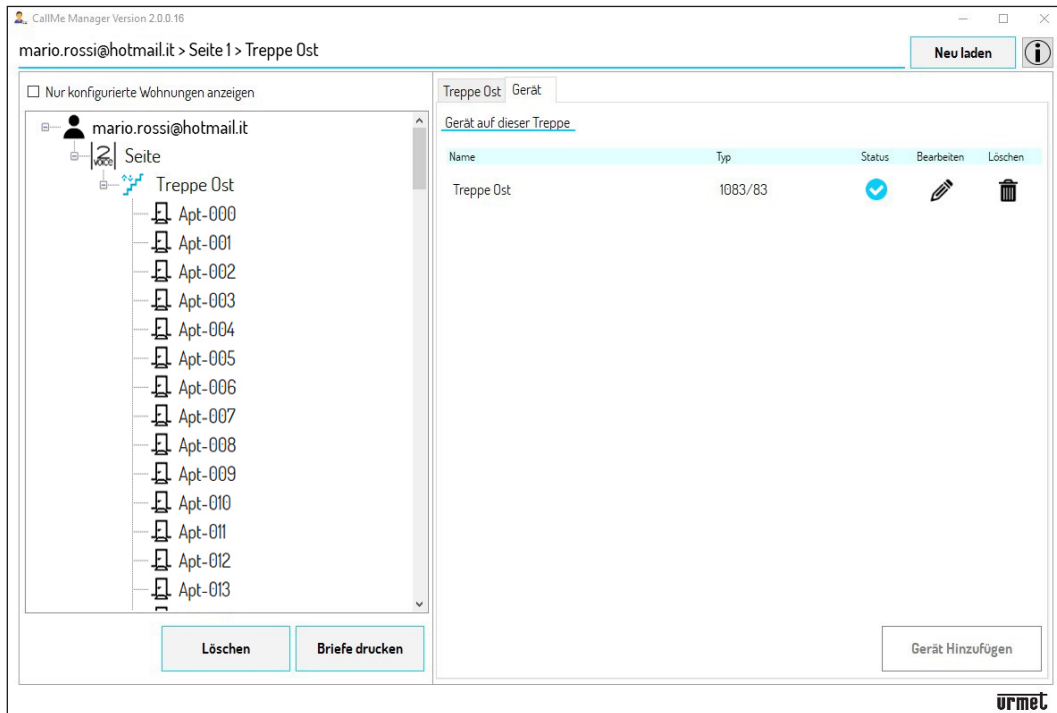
CallMe Manager Version 2.0.0.16

mario.rossi@hotmail.it > Seite 1 > Treppe Ost

Neu laden

Nur konfigurierte Wohnungen anzeigen

mario.rossi@hotmail.it
2 voice Seite
Treppe Ost
Apt-000
Apt-001
Apt-002
Apt-003
Apt-004
Apt-005
Apt-006
Apt-007
Apt-008
Apt-009
Apt-010
Apt-011
Apt-012
Apt-013

Löschen
Briefe drucken

Treppe Ost Gerät

Gerät auf dieser Treppe

| Name | Typ | Status | Bearbeiten | Löschen |
|---|---|---|---|---|
| Treppe Ost | 1083/83 | | | |

Gerät Hinzufügen

urmet